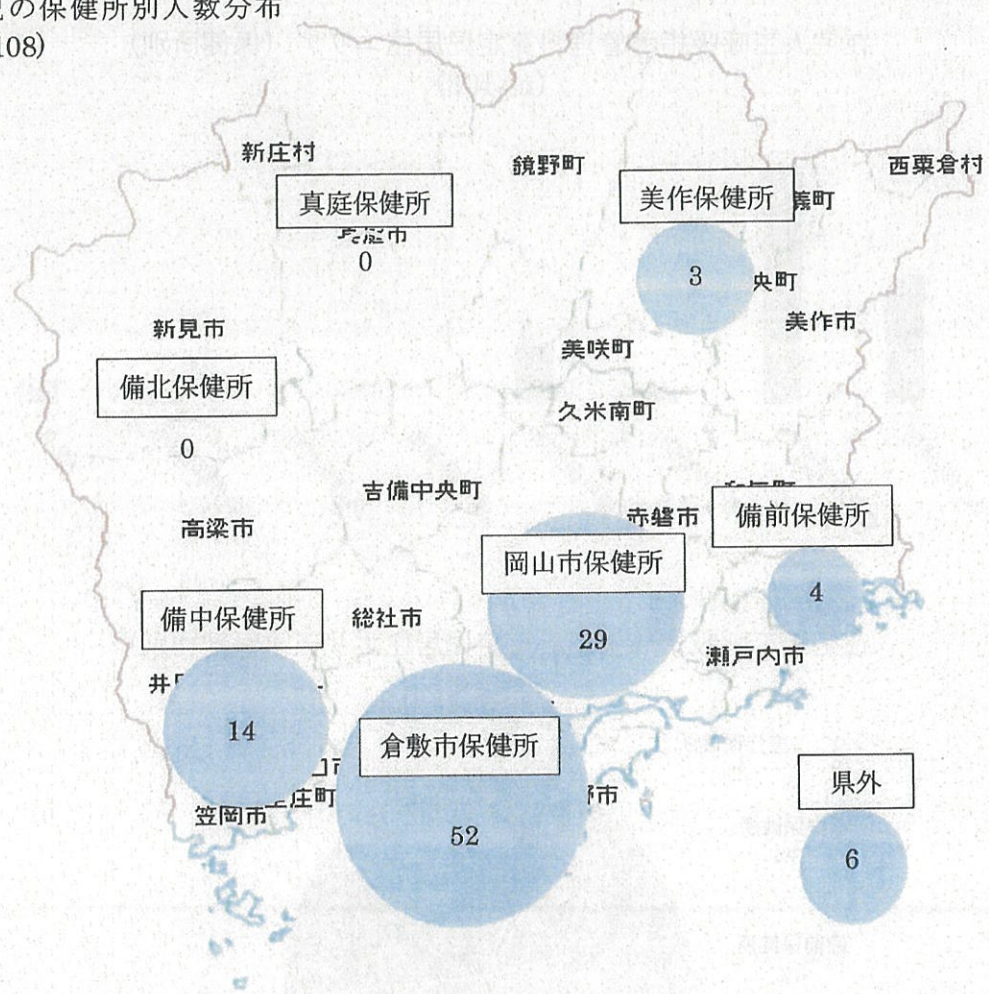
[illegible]の保健所別人数分布
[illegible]108)

新庄村
鏡野町
西粟倉村
真庭保健所
美作保健所
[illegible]町
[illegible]庭市
0
3
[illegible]央町
美作市
新見市
美咲町
備北保健所
久米南町
0
吉備中央町
赤磐市
備前保健所
高梁市
岡山市保健所
4
備中保健所
総社市
29
瀬戸内市
井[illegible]
14
倉敷市保健所
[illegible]口市
県外
笠岡市
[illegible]庄町
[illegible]市
52
6